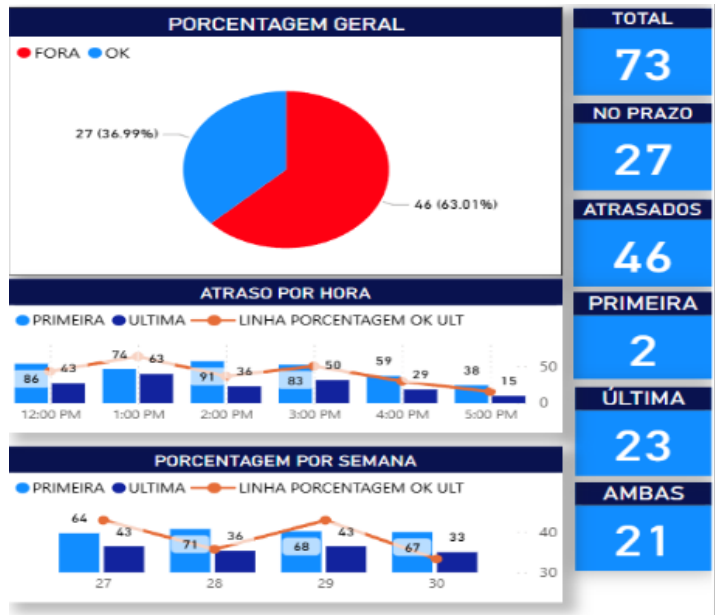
PORCENTAGEM GERAL

FORA OK

27 (36.99%)

46 (63.01%)

TOTAL
73

NO PRAZO
27

ATRASADOS
46

PRIMEIRA
2

ÚLTIMA
23

AMBAS
21

ATRASO POR HORA

PRIMEIRA ULTIMA LINHA PORCENTAGEM OK ULT

86 63 74 63 91 36 83 50 59 29 38 15

50
0

12:00 PM 1:00 PM 2:00 PM 3:00 PM 4:00 PM 5:00 PM

PORCENTAGEM POR SEMANA

PRIMEIRA ULTIMA LINHA PORCENTAGEM OK ULT

64 43 71 36 68 43 67 33

40
30

27 28 29 30